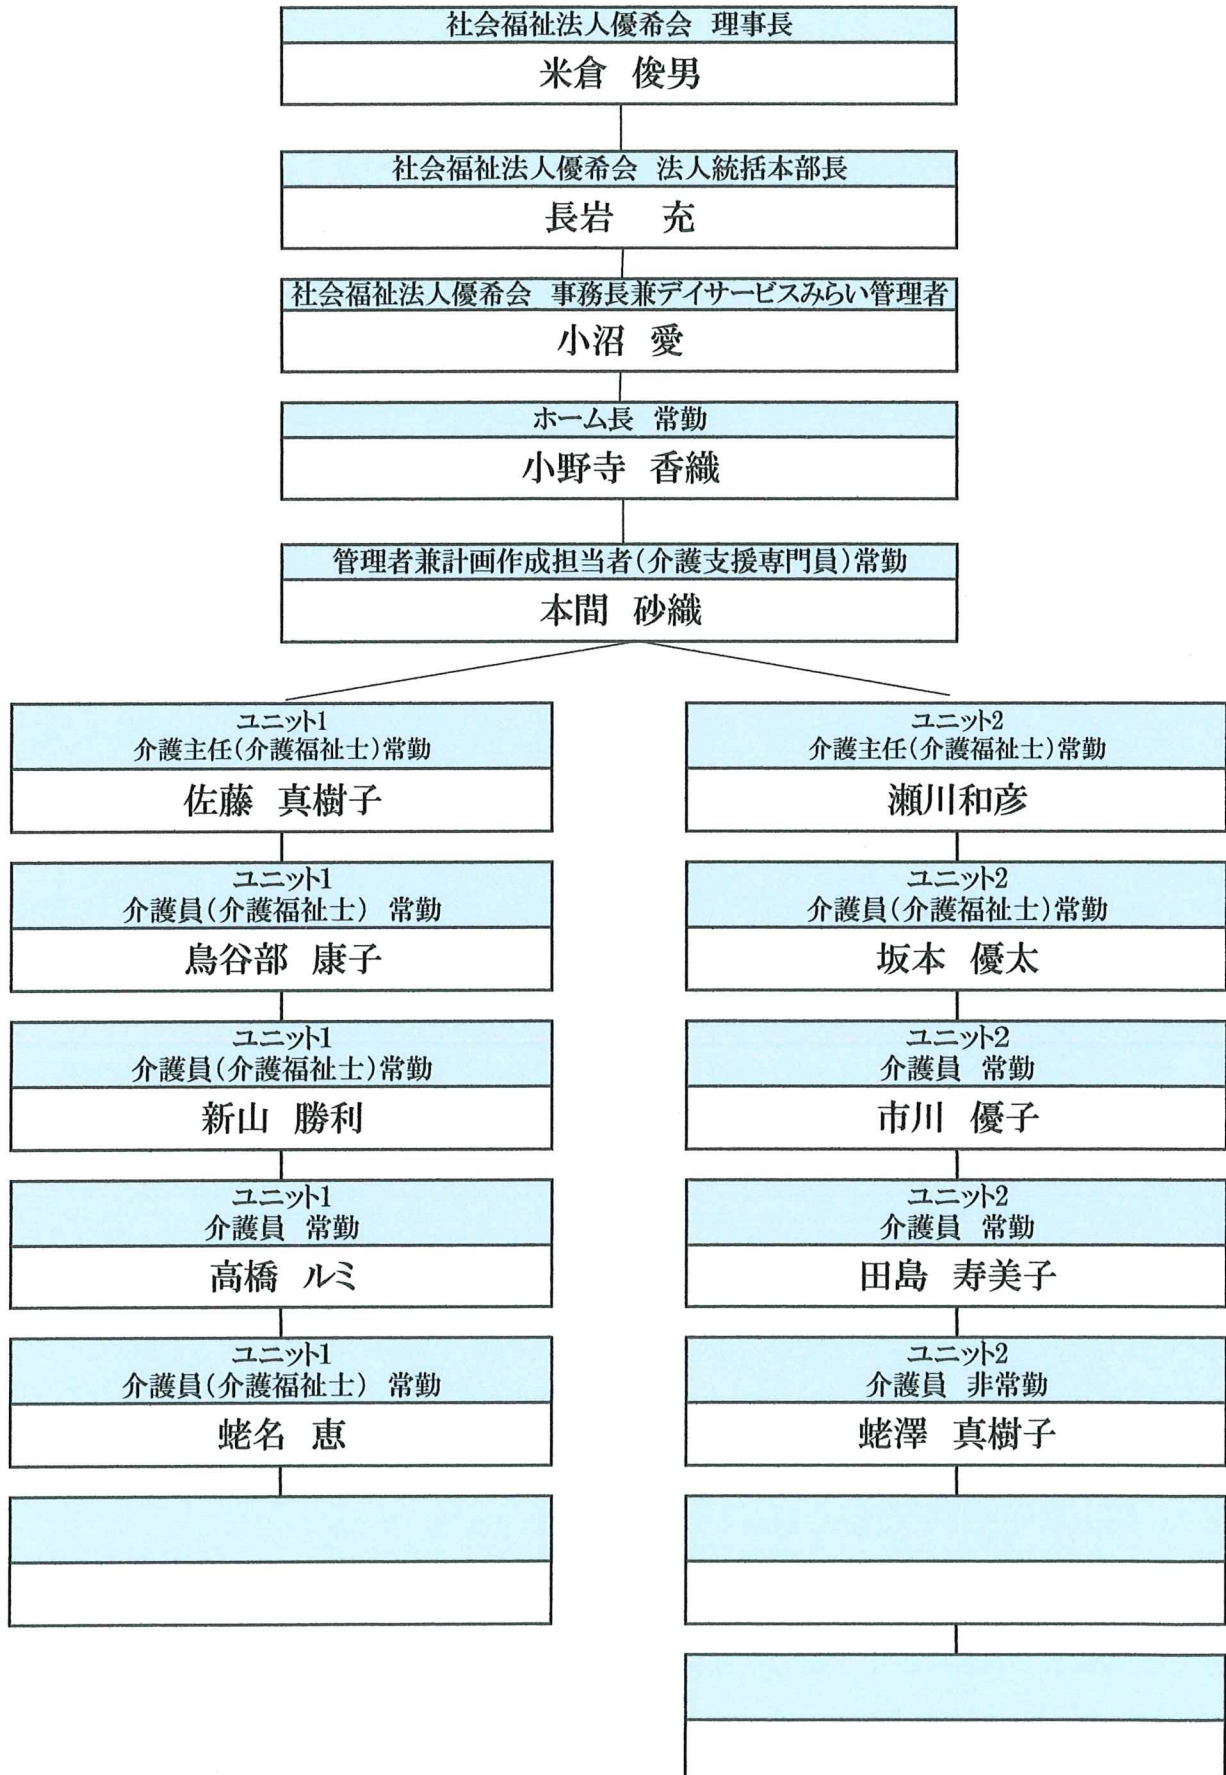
社会福祉法人優希会 理事長

米倉 俊男

社会福祉法人優希会 法人統括本部長

長岩 充

社会福祉法人優希会 事務長兼デイサービスみらい管理者

小沼 愛

ホーム長 常勤

小野寺 香織

管理者兼計画作成担当者(介護支援専門員)常勤

本間 砂織

ユニット1
介護主任(介護福祉士)常勤

佐藤 真樹子

ユニット1
介護員(介護福祉士) 常勤

鳥谷部 康子

ユニット1
介護員(介護福祉士)常勤

新山 勝利

ユニット1
介護員 常勤

高橋 ルミ

ユニット1
介護員(介護福祉士) 常勤

蛯名 恵

ユニット2
介護主任(介護福祉士)常勤

瀬川和彦

ユニット2
介護員(介護福祉士)常勤

坂本 優太

ユニット2
介護員 常勤

市川 優子

ユニット2
介護員 常勤

田島 寿美子

ユニット2
介護員 非常勤

蛯澤 真樹子